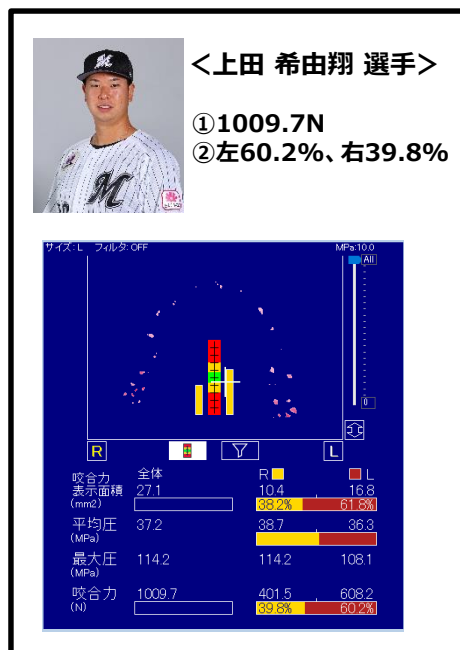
＜上田 希由翔 選手＞

①1009.7N
②左60.2%、右39.8%

サイズ：L　フィルタ：OFF
MPa:10.0
All
0
R
L

| | 全体 | R | L |
|---|---|---|---|
| 咬合力表示面積 (mm2) | 27.1 | 10.4 | 16.8 |
| | | 38.2% | 61.8% |
| 平均圧 (MPa) | 37.2 | 38.7 | 36.3 |
| 最大圧 (MPa) | 114.2 | 114.2 | 108.1 |
| 咬合力 (N) | 1009.7 | 401.5 | 608.2 |
| | | 39.8% | 60.2% |